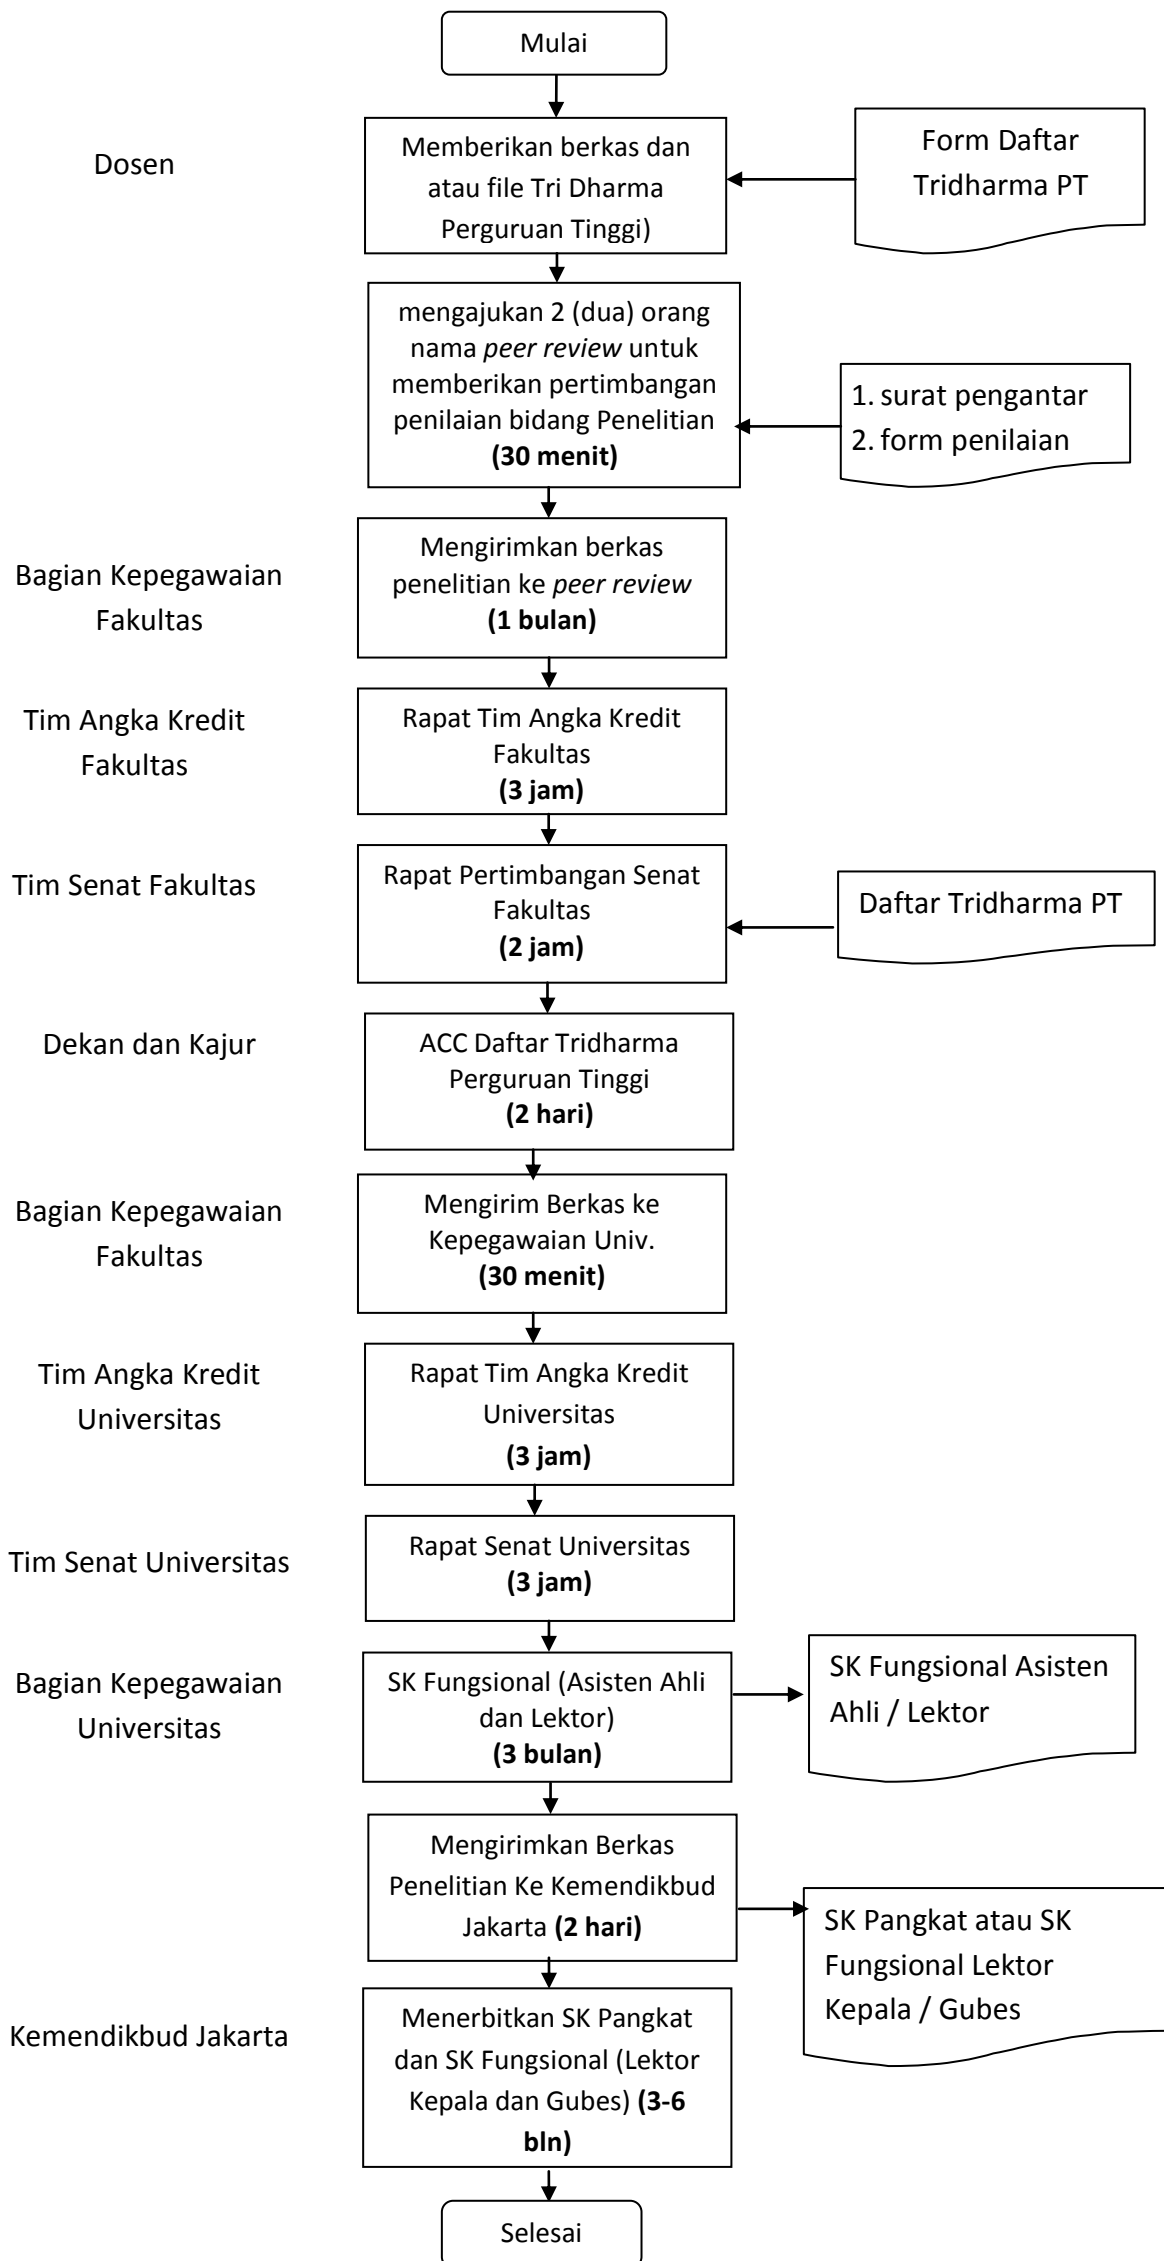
Mulai

Dosen

Memberikan berkas dan atau file Tri Dharma Perguruan Tinggi)

Form Daftar Tridharma PT

mengajukan 2 (dua) orang nama *peer review* untuk memberikan pertimbangan penilaian bidang Penelitian **(30 menit)**

1. surat pengantar
2. form penilaian

Bagian Kepegawaian Fakultas

Mengirimkan berkas penelitian ke *peer review* **(1 bulan)**

Tim Angka Kredit Fakultas

Rapat Tim Angka Kredit Fakultas **(3 jam)**

Tim Senat Fakultas

Rapat Pertimbangan Senat Fakultas **(2 jam)**

Daftar Tridharma PT

Dekan dan Kajur

ACC Daftar Tridharma Perguruan Tinggi **(2 hari)**

Bagian Kepegawaian Fakultas

Mengirim Berkas ke Kepegawaian Univ. **(30 menit)**

Tim Angka Kredit Universitas

Rapat Tim Angka Kredit Universitas **(3 jam)**

Tim Senat Universitas

Rapat Senat Universitas **(3 jam)**

Bagian Kepegawaian Universitas

SK Fungsional (Asisten Ahli dan Lektor) **(3 bulan)**

SK Fungsional Asisten Ahli / Lektor

Mengirimkan Berkas Penelitian Ke Kemendikbud Jakarta **(2 hari)**

SK Pangkat atau SK Fungsional Lektor Kepala / Gubes

Kemendikbud Jakarta

Menerbitkan SK Pangkat dan SK Fungsional (Lektor Kepala dan Gubes) **(3-6 bln)**

Selesai